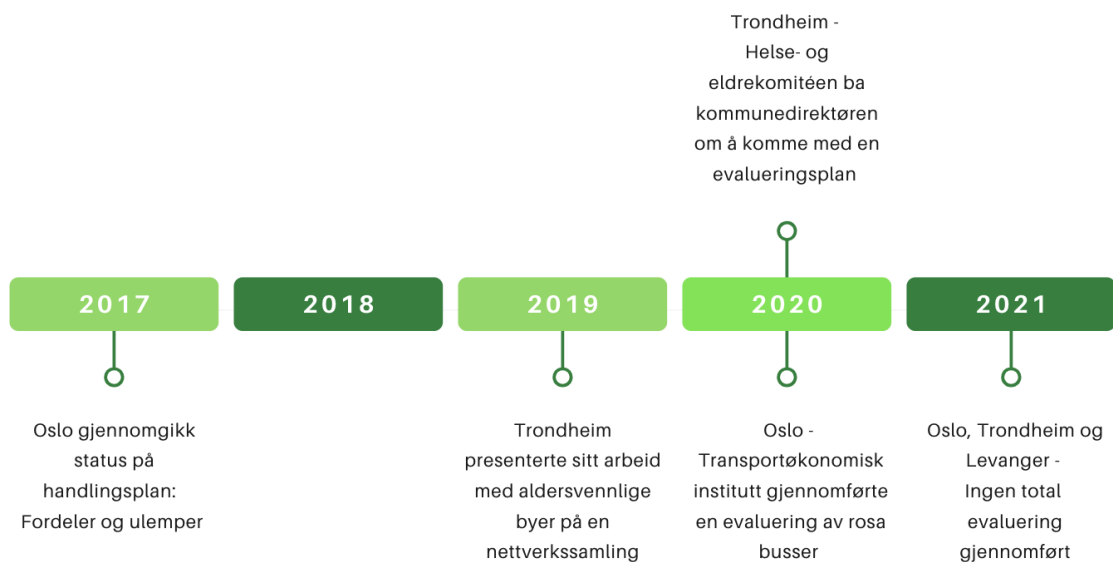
Trondheim - Helse- og eldrekomitéen ba kommunedirektøren om å komme med en evalueringsplan

2017

2018

2019

2020

2021

Oslo gjennomgikk status på handlingsplan: Fordeler og ulemper

Trondheim presenterte sitt arbeid med aldersvennlige byer på en nettverkssamling

Oslo - Transportøkonomisk institutt gjennomførte en evaluering av rosa busser

Oslo, Trondheim og Levanger - Ingen total evaluering gjennomført